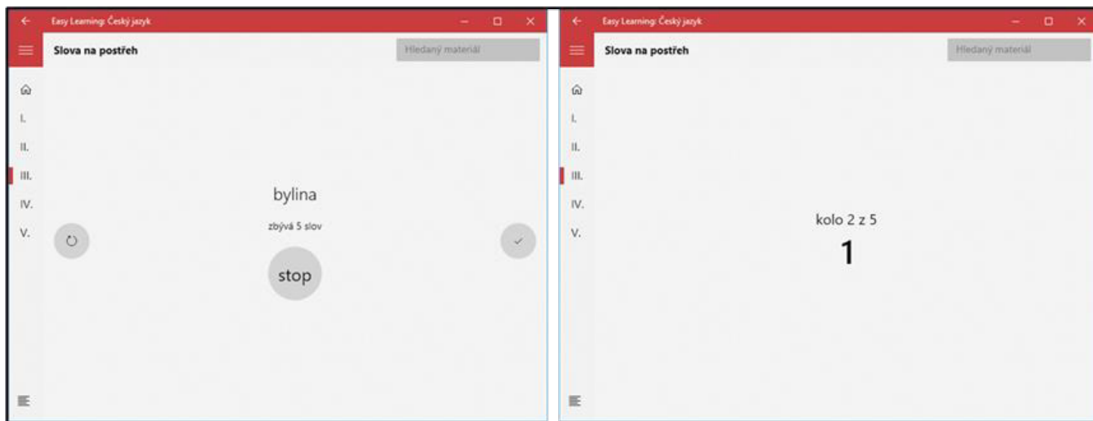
Easy Learning: Český jazyk

Slova na postřeh

Hledaný materiál

I.

II.

III.

IV.

V.

bylina

zbývá 5 slov

stop

Easy Learning: Český jazyk

Slova na postřeh

Hledaný materiál

I.

II.

III.

IV.

V.

kolo 2 z 5

1